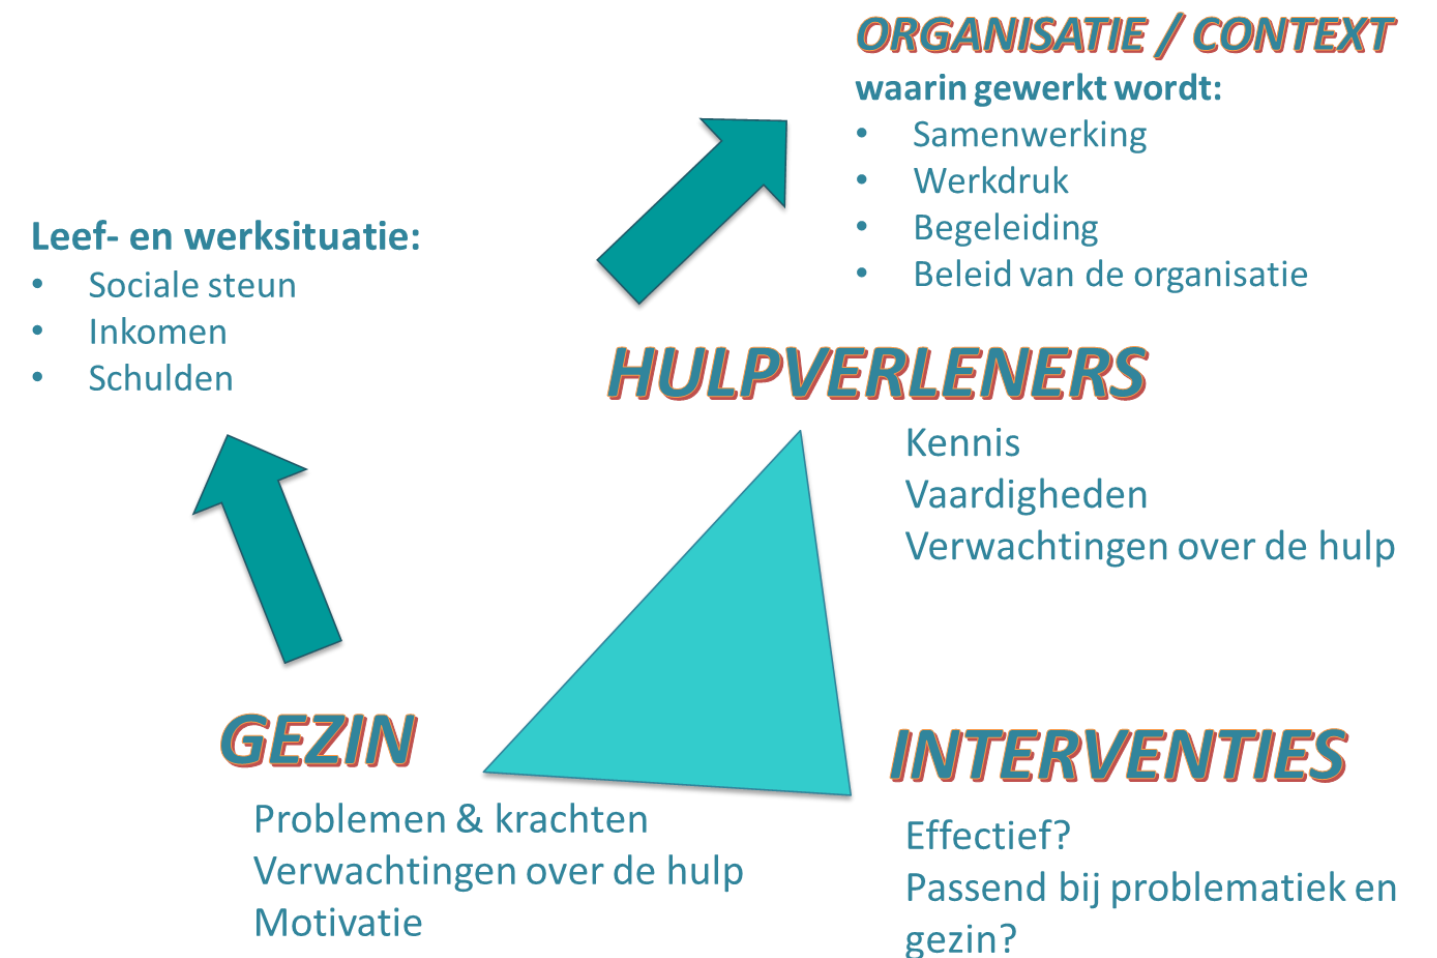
ORGANISATIE / CONTEXT
waarin gewerkt wordt:
• Samenwerking
• Werkdruk
• Begeleiding
• Beleid van de organisatie

Leef- en werksituatie:
• Sociale steun
• Inkomen
• Schulden

HULPVERLENERS
Kennis
Vaardigheden
Verwachtingen over de hulp

GEZIN
Problemen & krachten
Verwachtingen over de hulp
Motivatie

INTERVENTIES
Effectief?
Passend bij problematiek en gezin?